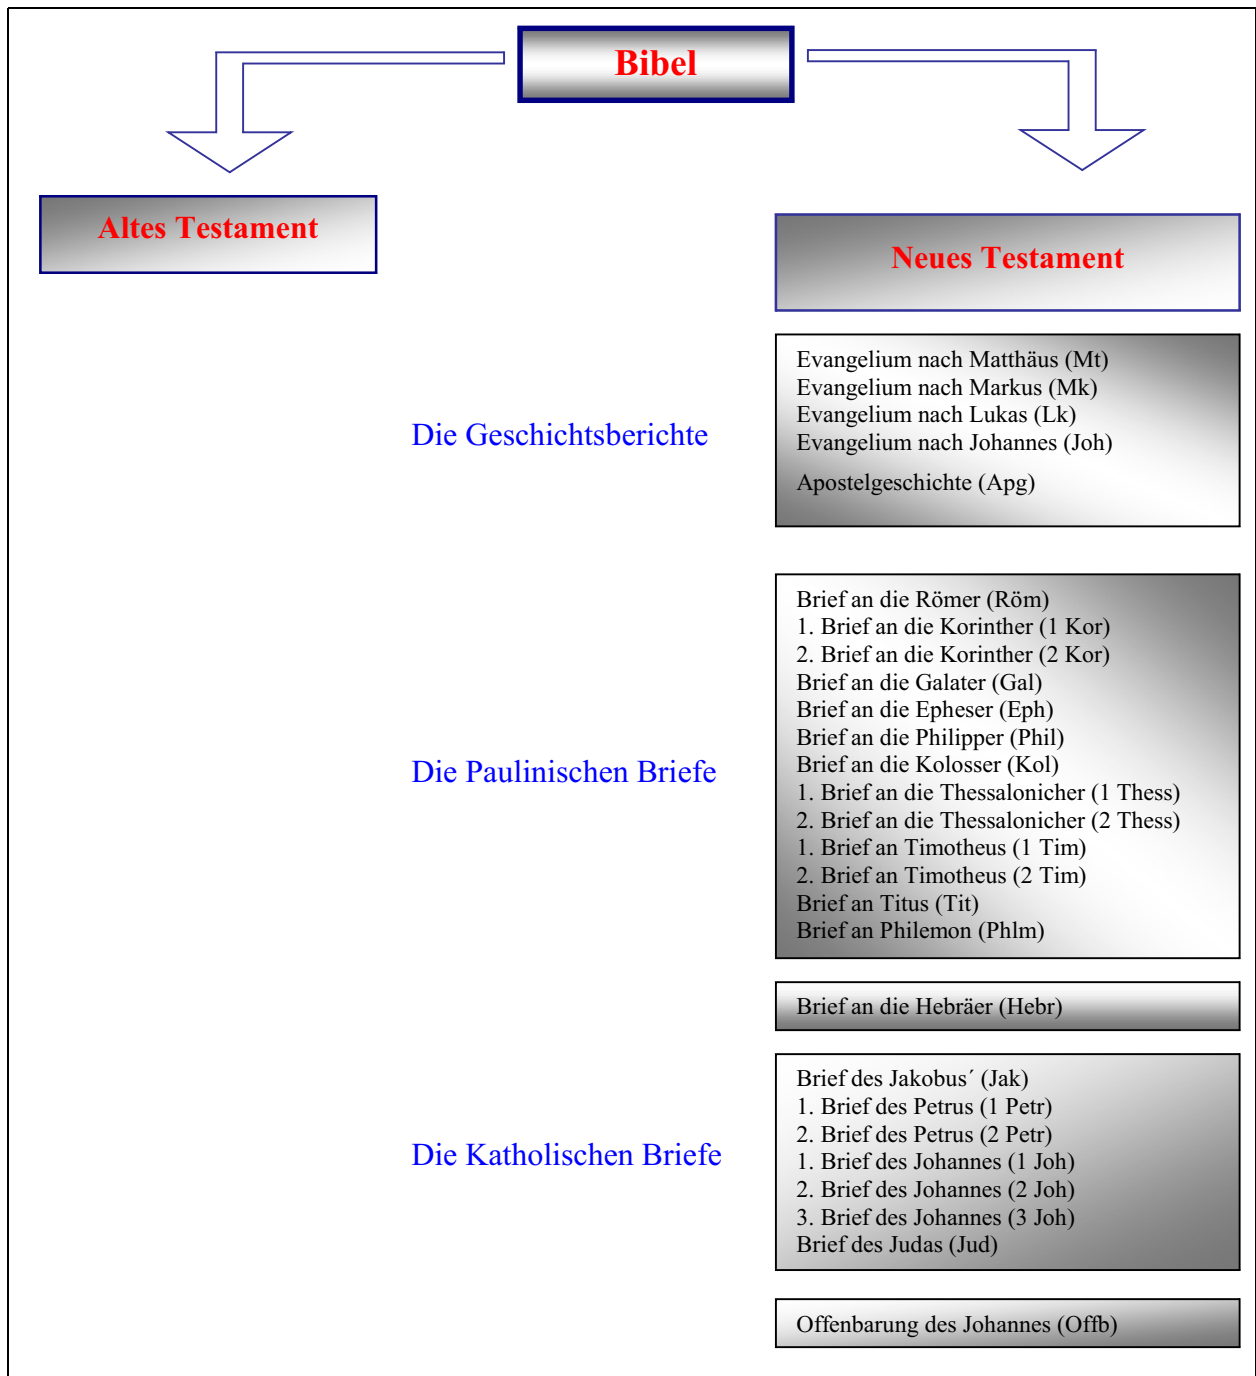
Bibel

Altes Testament

Neues Testament

Die Geschichtsberichte

Evangelium nach Matthäus (Mt)
Evangelium nach Markus (Mk)
Evangelium nach Lukas (Lk)
Evangelium nach Johannes (Joh)

Apostelgeschichte (Apg)

Die Paulinischen Briefe

Brief an die Römer (Röm)
1. Brief an die Korinther (1 Kor)
2. Brief an die Korinther (2 Kor)
Brief an die Galater (Gal)
Brief an die Epheser (Eph)
Brief an die Philipper (Phil)
Brief an die Kolosser (Kol)
1. Brief an die Thessalonicher (1 Thess)
2. Brief an die Thessalonicher (2 Thess)
1. Brief an Timotheus (1 Tim)
2. Brief an Timotheus (2 Tim)
Brief an Titus (Tit)
Brief an Philemon (Phlm)

Brief an die Hebräer (Hebr)

Die Katholischen Briefe

Brief des Jakobus´ (Jak)
1. Brief des Petrus (1 Petr)
2. Brief des Petrus (2 Petr)
1. Brief des Johannes (1 Joh)
2. Brief des Johannes (2 Joh)
3. Brief des Johannes (3 Joh)
Brief des Judas (Jud)

Offenbarung des Johannes (Offb)